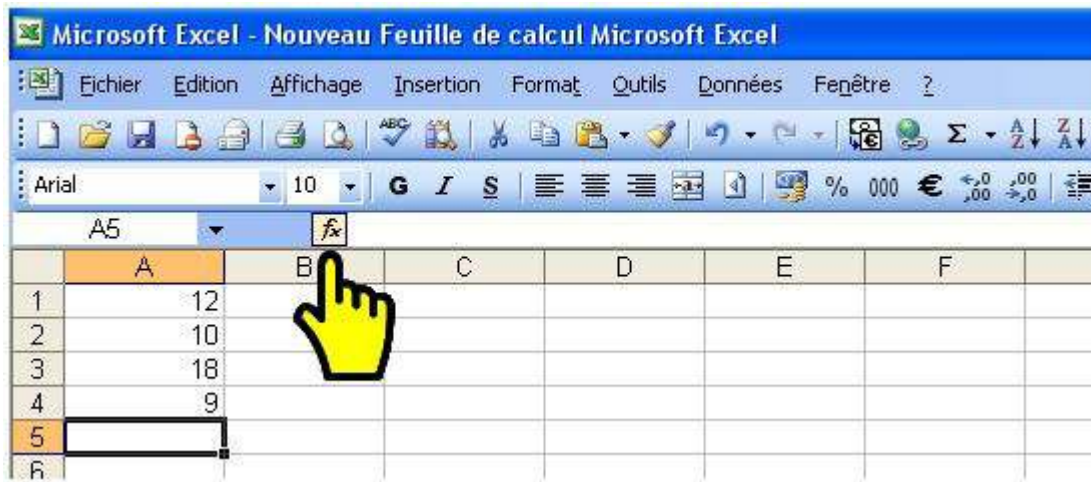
Microsoft Excel - Nouveau Feuille de calcul Microsoft Excel

Fichier Edition Affichage Insertion Format Outils Données Fenêtre ?

Arial 10 G I S % 000 €

A5 fx

| | A | B | C | D | E | F |
|---|---|---|---|---|---|---|
| 1 | 12 | | | | | |
| 2 | 10 | | | | | |
| 3 | 18 | | | | | |
| 4 | 9 | | | | | |
| 5 | | | | | | |
| 6 | | | | | | |